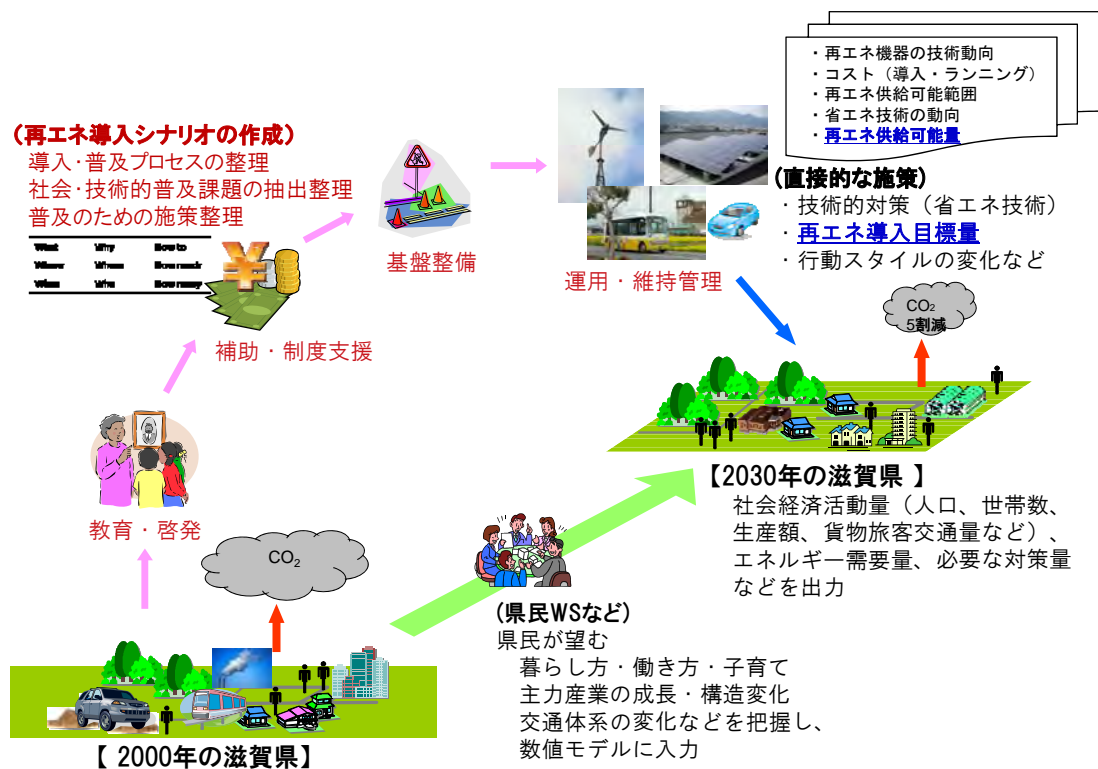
・再エネ機器の技術動向
・コスト（導入・ランニング）
・再エネ供給可能範囲
・省エネ技術の動向
・再エネ供給可能量

（再エネ導入シナリオの作成）
導入･普及プロセスの整理
社会･技術的普及課題の抽出整理
普及のための施策整理

| What | Why | How to |
|---|---|---|
| Where | When | How much |
| Who | Who | How many |

基盤整備

運用・維持管理

（直接的な施策）
・技術的対策（省エネ技術）
・再エネ導入目標量
・行動スタイルの変化など

補助・制度支援

$CO_2$
5割減

教育・啓発

$CO_2$

【2030年の滋賀県 】
社会経済活動量（人口、世帯数、生産額、貨物旅客交通量など）、エネルギー需要量、必要な対策量などを出力

（県民WSなど）
県民が望む
暮らし方・働き方・子育て
主力産業の成長・構造変化
交通体系の変化などを把握し、
数値モデルに入力

【 2000年の滋賀県】